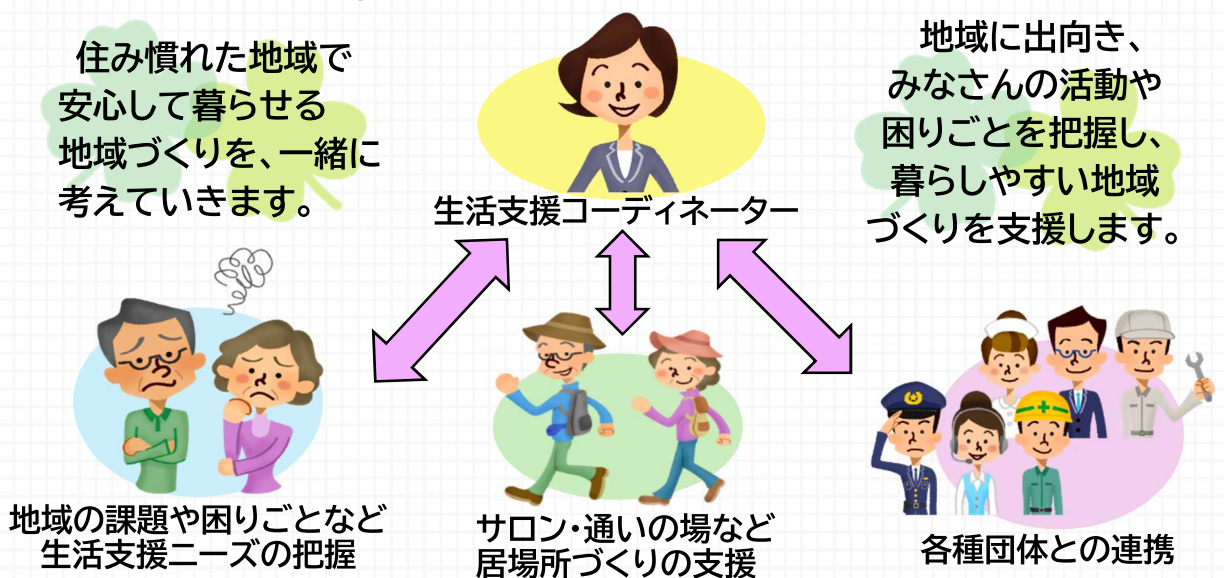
住み慣れた地域で
安心して暮らせる
地域づくりを、一緒に
考えていきます。

生活支援コーディネーター

地域に出向き、
みなさんの活動や
困りごとを把握し、
暮らしやすい地域
づくりを支援します。

地域の課題や困りごとなど
生活支援ニーズの把握

サロン・通いの場など
居場所づくりの支援

各種団体との連携